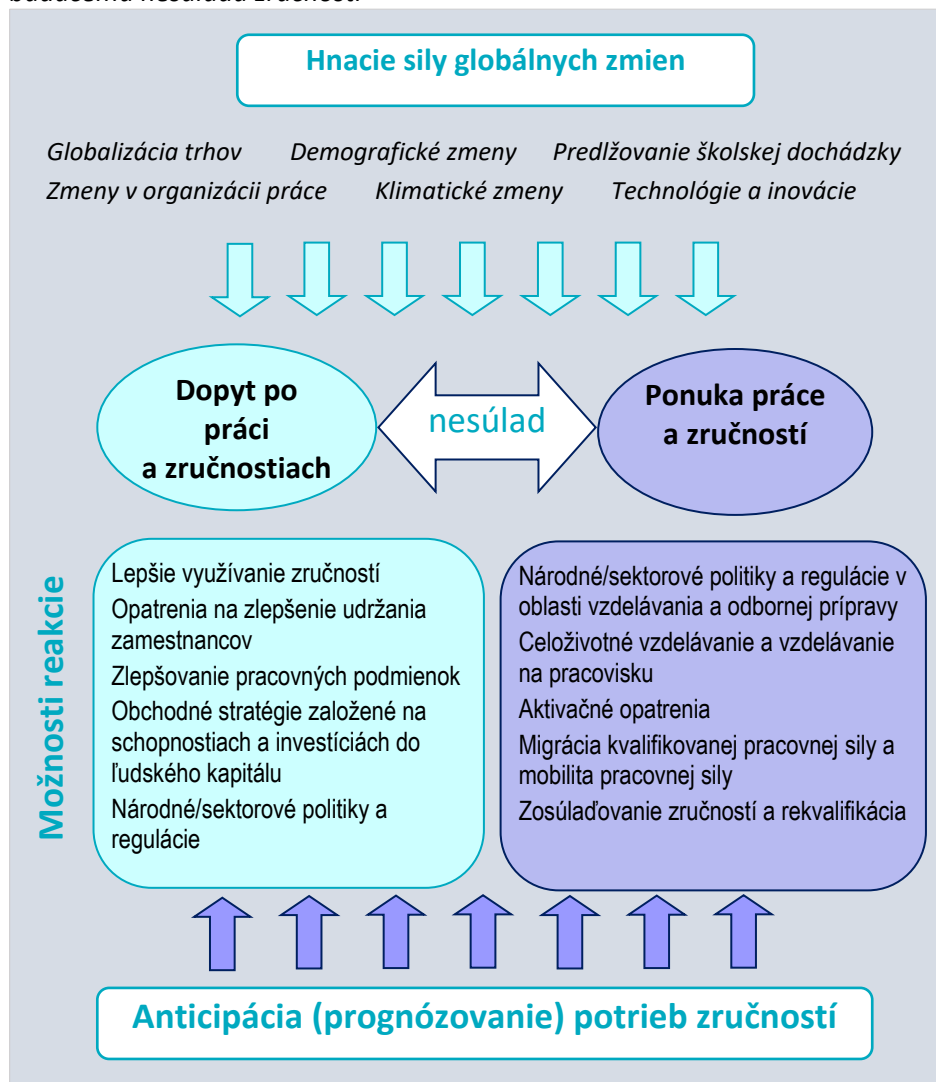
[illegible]

Hnacie sily globálnych zmien

Globalizácia trhov Demografické zmeny Predlžovanie školskej dochádzky
Zmeny v organizácii práce Klimatické zmeny Technológie a inovácie

Dopyt po práci a zručnostiach

nesúlad

Ponuka práce a zručností

Možnosti reakcie

Lepšie využívanie zručností
Opatrenia na zlepšenie udržania zamestnancov
Zlepšovanie pracovných podmienok
Obchodné stratégie založené na schopnostiach a investíciách do ľudského kapitálu
Národné/sektorové politiky a regulácie

Národné/sektorové politiky a regulácie v oblasti vzdelávania a odbornej prípravy
Celoživotné vzdelávanie a vzdelávanie na pracovisku
Aktivačné opatrenia
Migrácia kvalifikovanej pracovnej sily a mobilita pracovnej sily
Zosúlaďovanie zručností a rekvalifikácia

Anticipácia (prognózovanie) potrieb zručností